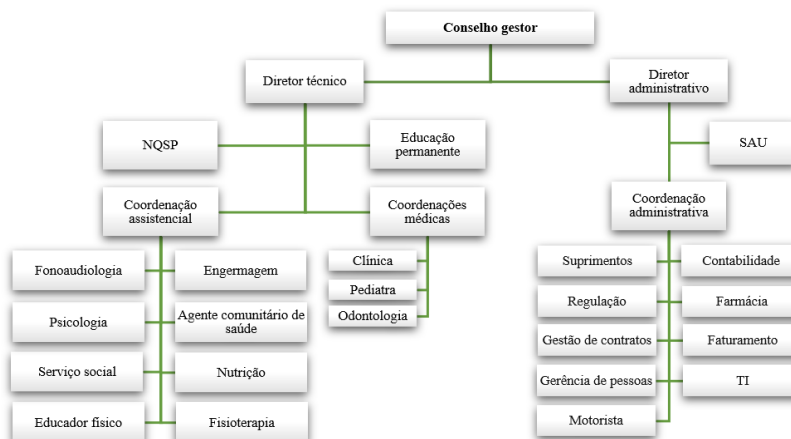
Conselho gestor

Diretor técnico

Diretor administrativo

NQSP

Educação permanente

SAU

Coordenação assistencial

Coordenações médicas

Coordenação administrativa

Fonoaudiologia

Engermagem

Clínica

Pediatra

Odontologia

Suprimentos

Contabilidade

Psicologia

Agente comunitário de saúde

Regulação

Farmácia

Gestão de contratos

Faturamento

Serviço social

Nutrição

Gerência de pessoas

TI

Educador físico

Fisioterapia

Motorista